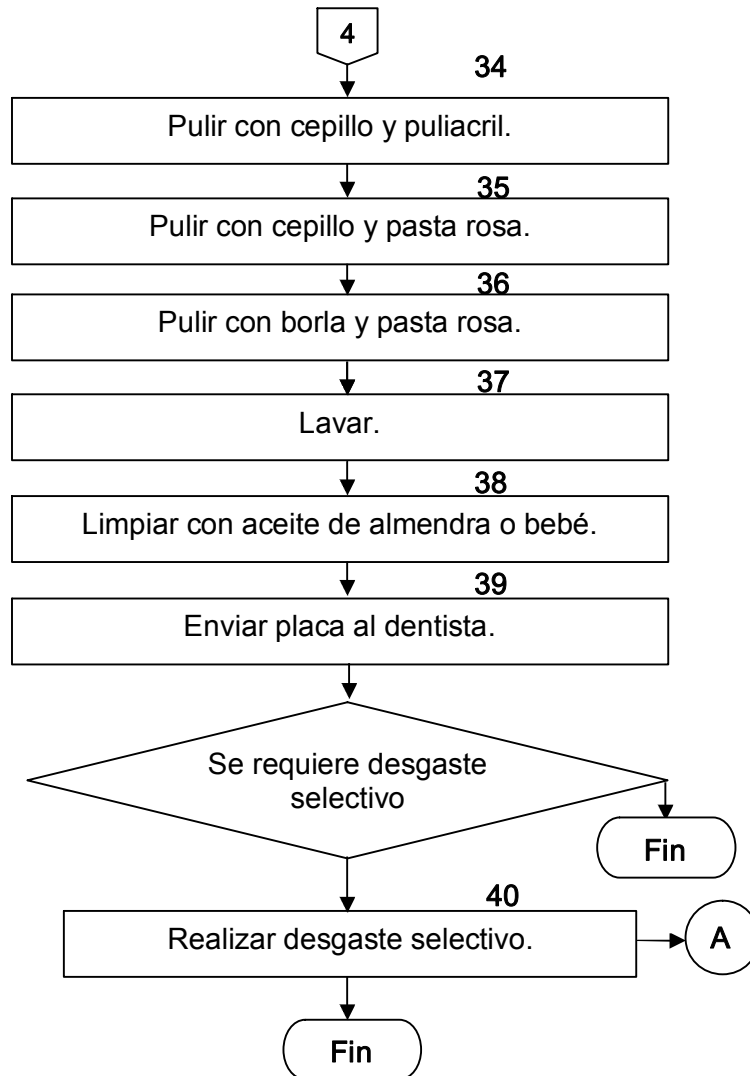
4

34

Pulir con cepillo y puliacril.

35

Pulir con cepillo y pasta rosa.

36

Pulir con borla y pasta rosa.

37

Lavar.

38

Limpiar con aceite de almendra o bebé.

39

Enviar placa al dentista.

Se requiere desgaste selectivo

Fin

40

Realizar desgaste selectivo.

A

Fin